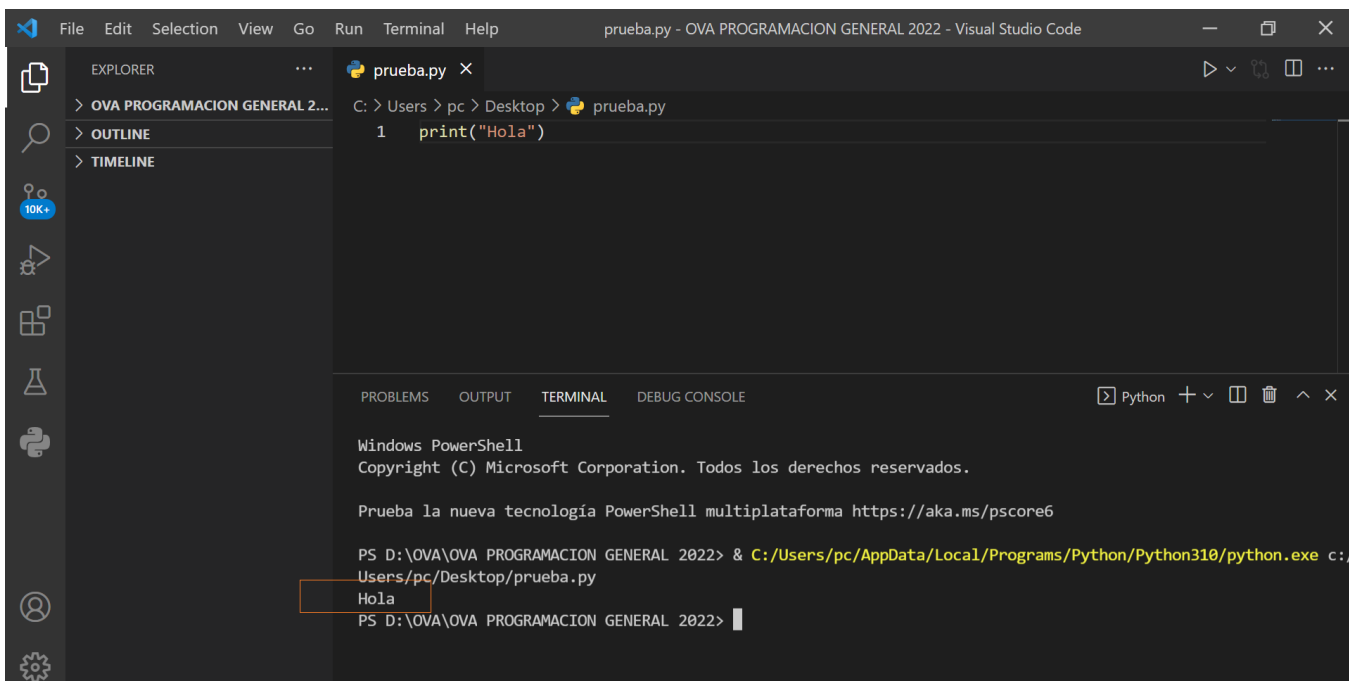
File Edit Selection View Go Run Terminal Help prueba.py - OVA PROGRAMACION GENERAL 2022 - Visual Studio Code

EXPLORER ···

> OVA PROGRAMACION GENERAL 2...
> OUTLINE
> TIMELINE

10K+

prueba.py ×

C: > Users > pc > Desktop > prueba.py

1 print("Hola")

PROBLEMS OUTPUT TERMINAL DEBUG CONSOLE

Python

Windows PowerShell
Copyright (C) Microsoft Corporation. Todos los derechos reservados.

Prueba la nueva tecnología PowerShell multiplataforma https://aka.ms/pscore6

PS D:\OVA\OVA PROGRAMACION GENERAL 2022> & C:/Users/pc/AppData/Local/Programs/Python/Python310/python.exe c:/Users/pc/Desktop/prueba.py
Hola
PS D:\OVA\OVA PROGRAMACION GENERAL 2022>